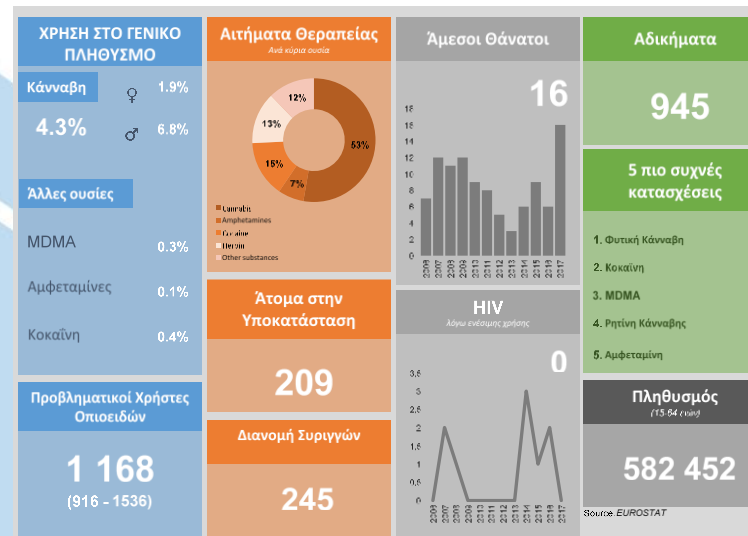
ΧΡΗΣΗ ΣΤΟ ΓΕΝΙΚΟ ΠΛΗΘΥΣΜΟ

Κάνναβη

♀ 1.9%

4.3%

♂ 6.8%

Άλλες ουσίες

MDMA 0.3%

Αμφεταμίνες 0.1%

Κοκαΐνη 0.4%

Προβληματικοί Χρήστες Οπιοειδών

1 168

(916 - 1536)

Αιτήματα Θεραπείας

Ανά κύρια ουσία

12%

13%

53%

15%

7%

Cannabis
Amphetamines
Cocaine
Heroin
Other substances

Άτομα στην Υποκατάσταση

209

Διανομή Συριγγών

245

Άμεσοι Θάνατοι

16

18
16
14
12
10
8
6
4
2
0

2006 2007 2008 2009 2010 2011 2012 2013 2014 2015 2016 2017

HIV

λόγω ενέσιμης χρήσης

0

3,5
3
2,5
2
1,5
1
0,5
0

2006 2007 2008 2009 2010 2011 2012 2013 2014 2015 2016 2017

Αδικήματα

945

5 πιο συχνές κατασχέσεις

1. Φυτική Κάνναβη
2. Κοκαΐνη
3. MDMA
4. Ρητίνη Κάνναβης
5. Αμφεταμίνη

Πληθυσμός

(15-64 ετών)

582 452

Source: EUROSTAT